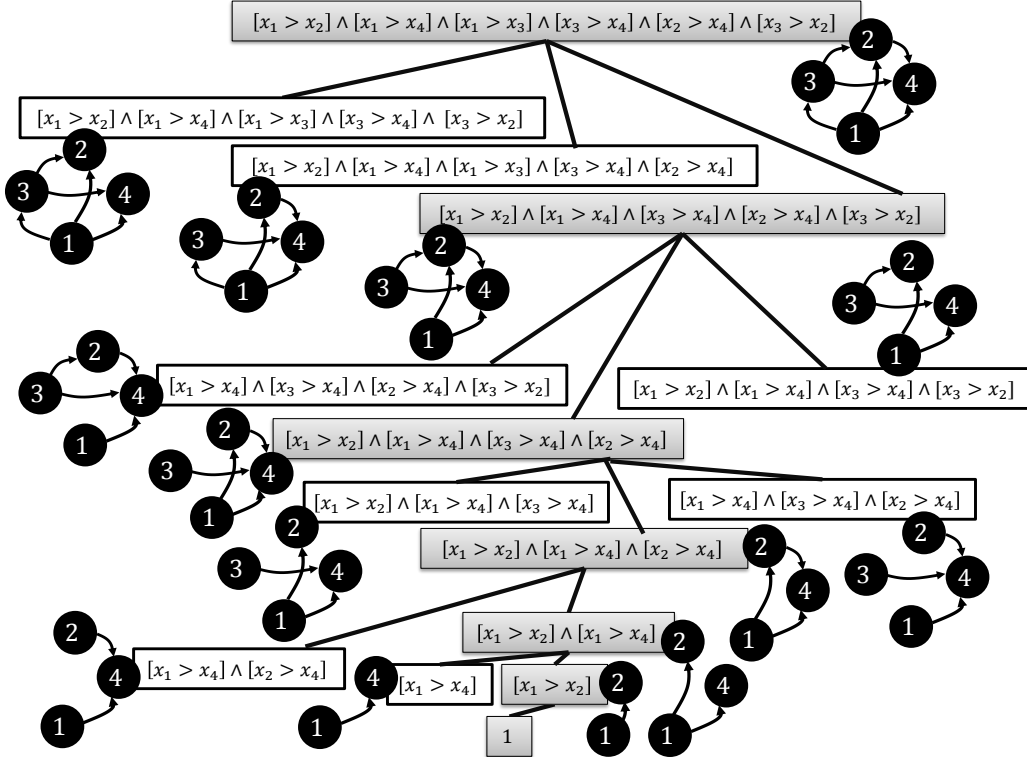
$[x_1 > x_2] \wedge [x_1 > x_4] \wedge [x_1 > x_3] \wedge [x_3 > x_4] \wedge [x_2 > x_4] \wedge [x_3 > x_2]$

2 3 4 1

$[x_1 > x_2] \wedge [x_1 > x_4] \wedge [x_1 > x_3] \wedge [x_3 > x_4] \wedge [x_3 > x_2]$

2 3 4 1

$[x_1 > x_2] \wedge [x_1 > x_4] \wedge [x_1 > x_3] \wedge [x_3 > x_4] \wedge [x_2 > x_4]$

2 3 4 1

$[x_1 > x_2] \wedge [x_1 > x_4] \wedge [x_3 > x_4] \wedge [x_2 > x_4] \wedge [x_3 > x_2]$

2 3 4 1

2 3 4 1

2 3 4 1

$[x_1 > x_4] \wedge [x_3 > x_4] \wedge [x_2 > x_4] \wedge [x_3 > x_2]$

$[x_1 > x_2] \wedge [x_1 > x_4] \wedge [x_3 > x_4] \wedge [x_3 > x_2]$

2 3 4 1

$[x_1 > x_2] \wedge [x_1 > x_4] \wedge [x_3 > x_4] \wedge [x_2 > x_4]$

$[x_1 > x_2] \wedge [x_1 > x_4] \wedge [x_3 > x_4]$

$[x_1 > x_4] \wedge [x_3 > x_4] \wedge [x_2 > x_4]$

2 3 4 1

$[x_1 > x_2] \wedge [x_1 > x_4] \wedge [x_2 > x_4]$

2 4 1

2 3 4 1

2 4 1

$[x_1 > x_4] \wedge [x_2 > x_4]$

$[x_1 > x_2] \wedge [x_1 > x_4]$

2

4 $[x_1 > x_4]$ $[x_1 > x_2]$ 2

1

1 1 1 4 1